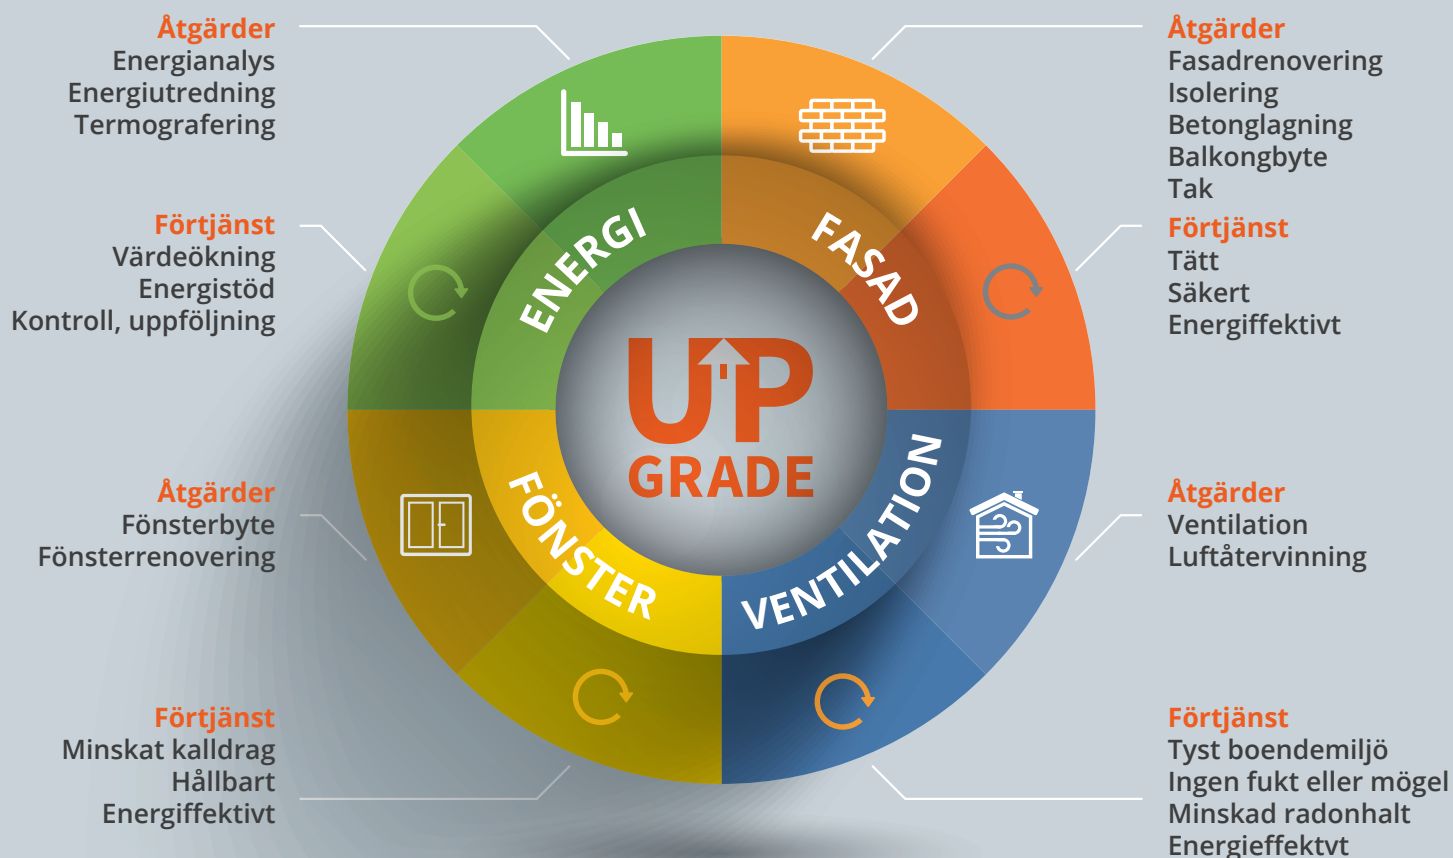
Åtgärder
Energianalys
Energiutredning
Termografering

Förtjänst
Värdeökning
Energistöd
Kontroll, uppföljning

Åtgärder
Fönsterbyte
Fönsterrenovering

Förtjänst
Minskat kalldrag
Hållbart
Energiffektivt

Åtgärder
Fasadrenovering
Isolering
Betonglagning
Balkongbyte
Tak

Förtjänst
Tätt
Säkert
Energiffektivt

Åtgärder
Ventilation
Luftåtervinning

Förtjänst
Tyst boendemiljö
Ingen fukt eller mögel
Minskad radonhalt
Energieffektvt

ENERGI
FASAD
FÖNSTER
VENTILATION

UP
GRADE